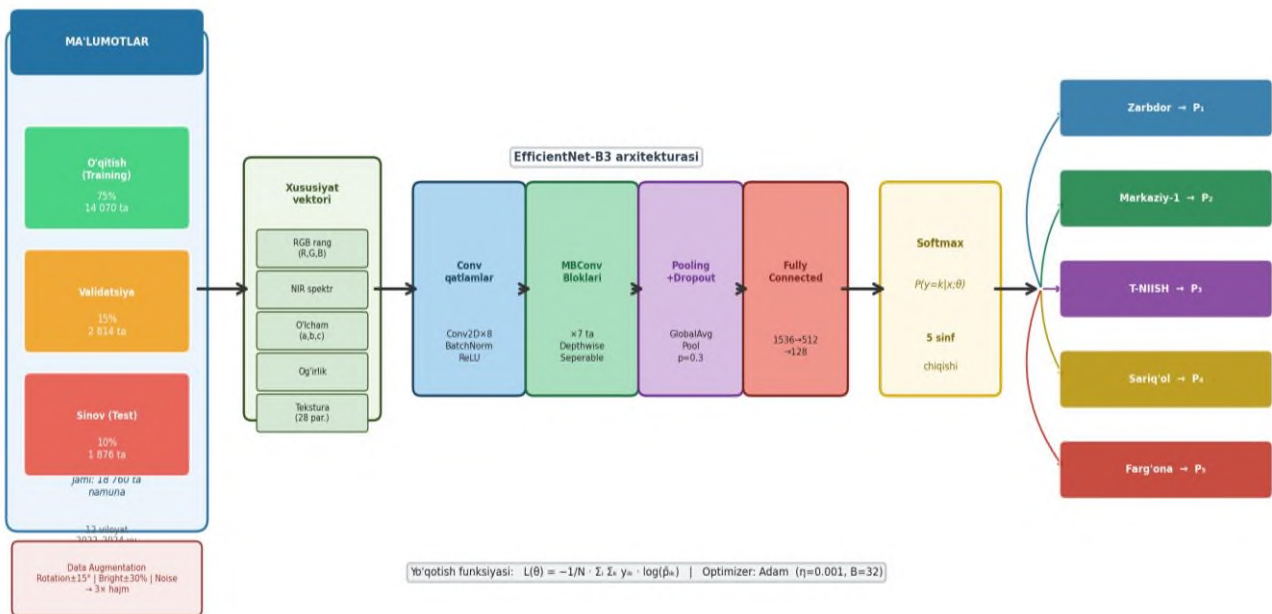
MA'LUMOTLAR

O'qitish
(Training)
75%
14 070 ta

Validatsiya
15%
2 814 ta

Sinov (Test)
10%
1 876 ta

Jami: 18 760 ta namuna

12 viloyat
2022-2024 yy

Data Augmentation
Rotation±15° | Bright±30% | Noise → 3× hajm

Xususiyat vektori

RGB rang (R,G,B)

NIR spektr

O'lcham (a,b,c)

Og'irlik

Tekstura (28 par.)

EfficientNet-B3 arxitekturasi

Conv qatlamlar
Conv2D×8
BatchNorm
ReLU

MBConv Bloklari
×7 ta
Depthwise
Seperable

Pooling +Dropout
GlobalAvg
Pool
p=0.3

Fully Connected
1536→512
→128

Softmax
$P(y=k|x;\theta)$
5 sinf
chiqishi

Zarbdor → $P_1$

Markaziy-1 → $P_2$

T-NIISH → $P_3$

Sariq'ol → $P_4$

Farg'ona → $P_5$

Yo'qotish funksiyasi: $L(\theta) = -1/N \cdot \Sigma_i \Sigma_k y_{ik} \cdot \log(\hat{p}_{ik})$ | Optimizer: Adam ($\eta$=0.001, B=32)